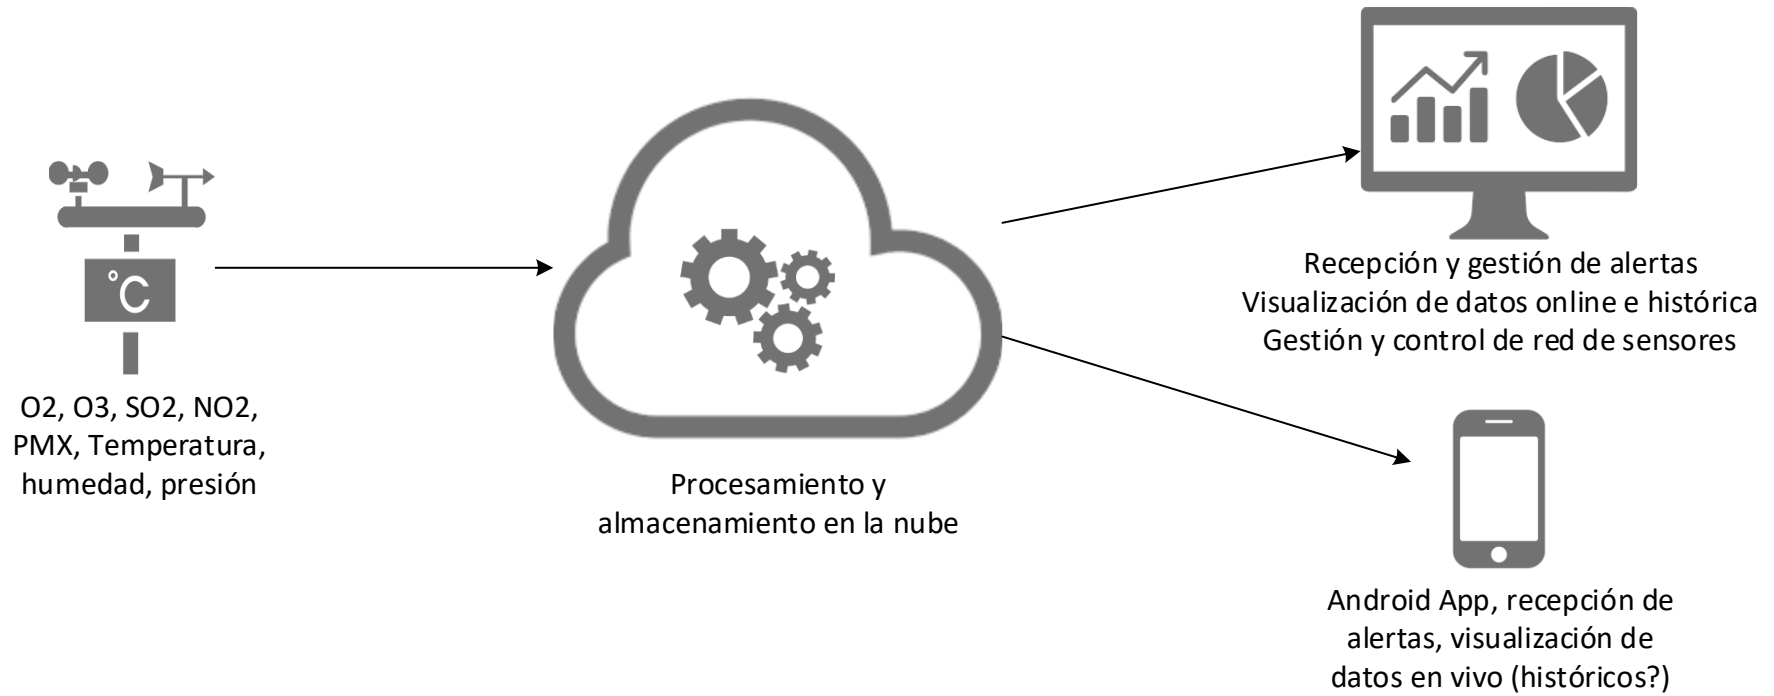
°C

O2, O3, SO2, NO2, PMX, Temperatura, humedad, presión

Procesamiento y almacenamiento en la nube

Recepción y gestión de alertas
Visualización de datos online e histórica
Gestión y control de red de sensores

Android App, recepción de alertas, visualización de datos en vivo (históricos?)